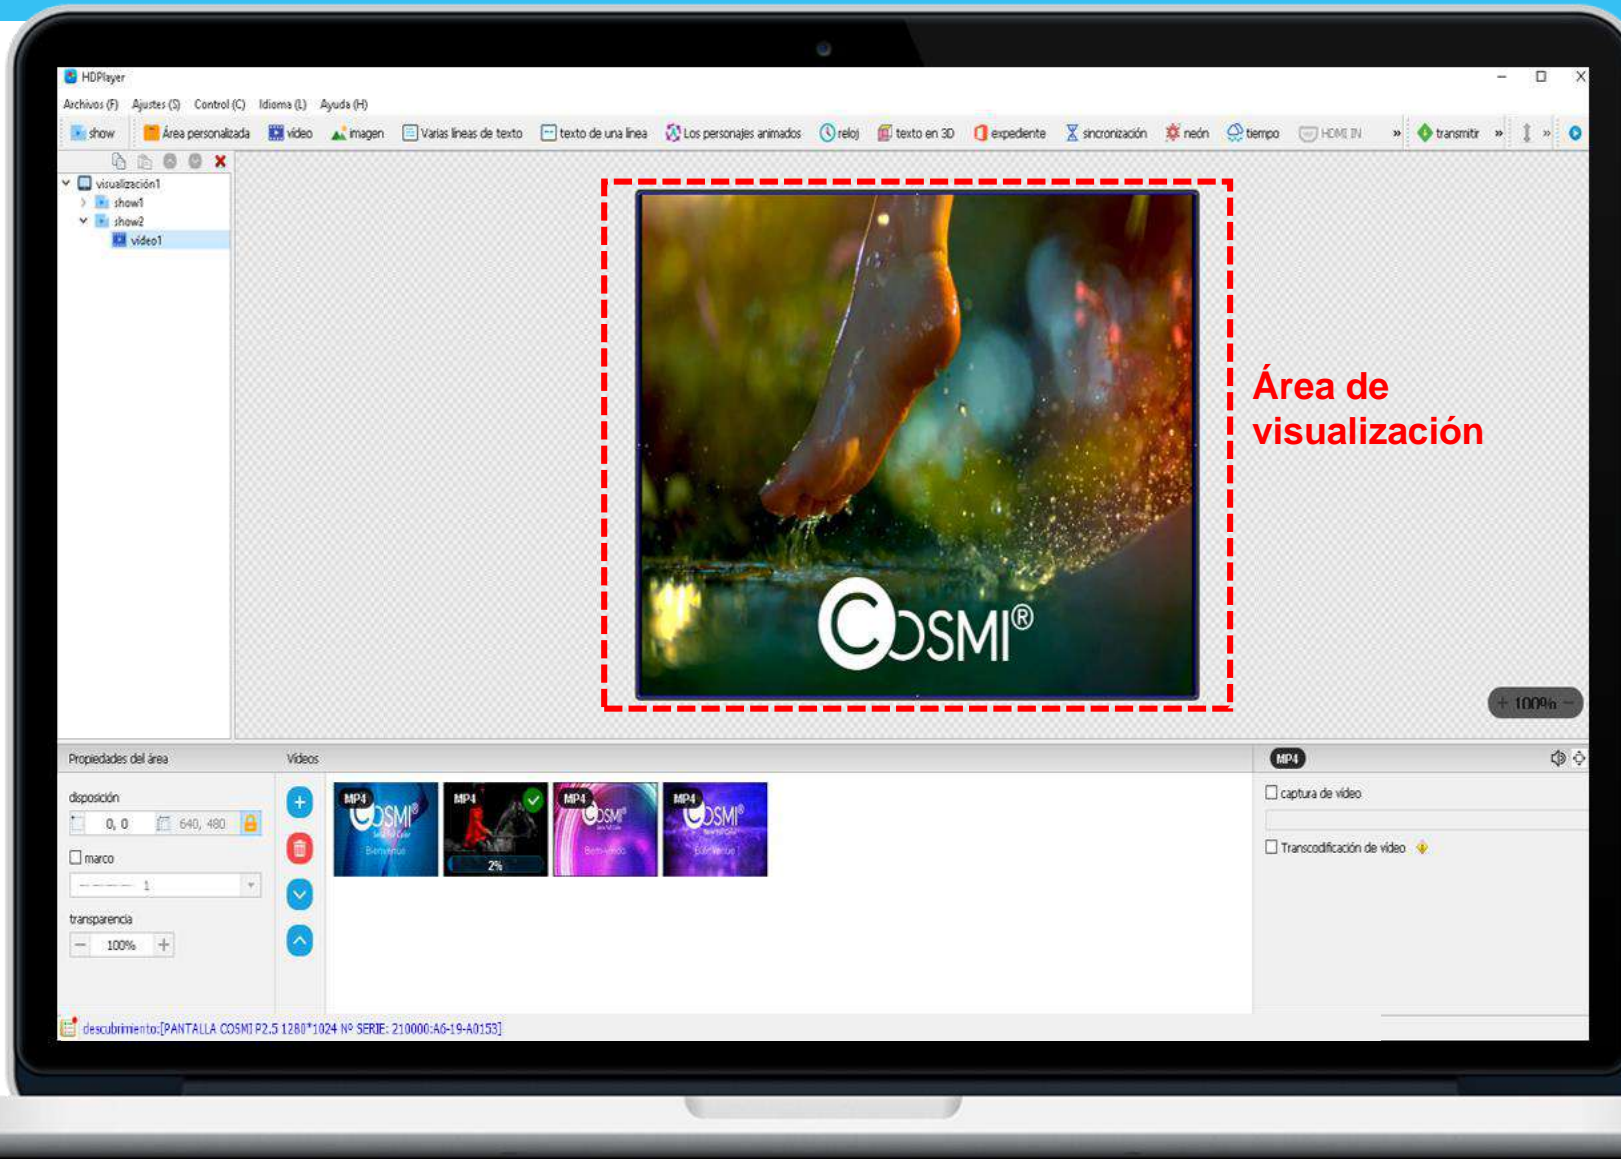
HDPlayer

Archivos (F) Ajustes (S) Control (C) Idioma (L) Ayuda (H)

show Área personalizada video imagen Varias líneas de texto texto de una línea Los personajes animados reloj texto en 3D expediente sincronización neón tiempo HDMI IN » transmitir »

visualización1
show1
show2
video1

COSMI®

Área de visualización

+ 100% −

Propiedades del área

disposición
0, 0
640, 480

marco
1

transparencia
100%

Videos

MP4 MP4 2% MP4 MP4

MP4

captura de video

Transcodificación de video

descubrimiento:[PANTALLA COSMI P2.5 1280*1024 Nº SERIE: 210000:A6-19-A0153]